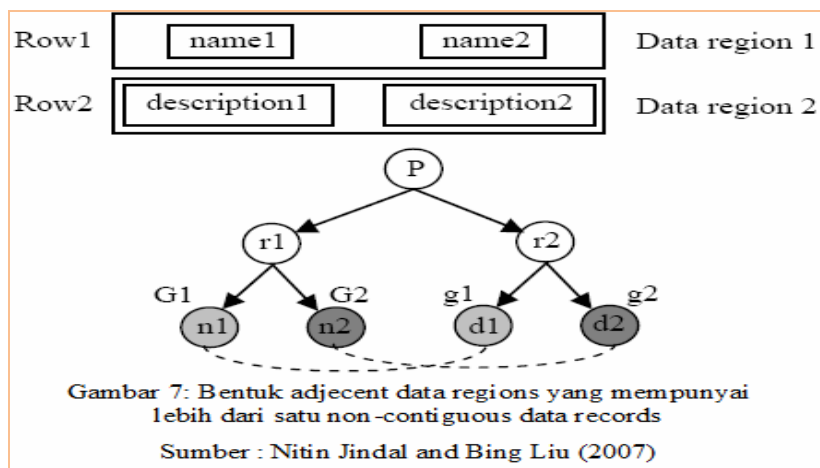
Row1 name1 name2 Data region 1

Row2 description1 description2 Data region 2

P

r1 r2

G1 G2 g1 g2

n1 n2 d1 d2

Gambar 7: Bentuk adjecent data regions yang mempunyai lebih dari satu non-contiguous data records

Sumber : Nitin Jindal and Bing Liu (2007)